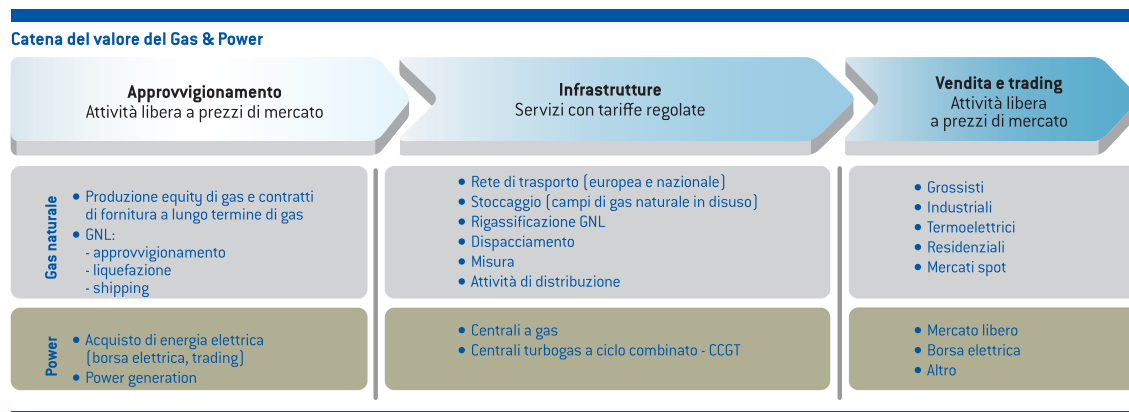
Catena del valore del Gas & Power

**Approvvigionamento**
Attività libera a prezzi di mercato

**Infrastrutture**
Servizi con tariffe regolate

**Vendita e trading**
Attività libera a prezzi di mercato

Gas naturale

- Produzione equity di gas e contratti di fornitura a lungo termine di gas
- GNL:
- approvvigionamento
- liquefazione
- shipping

- Rete di trasporto (europea e nazionale)
- Stoccaggio (campi di gas naturale in disuso)
- Rigassificazione GNL
- Dispacciamento
- Misura
- Attività di distribuzione

- Grossisti
- Industriali
- Termoelettrici
- Residenziali
- Mercati spot

Power

- Acquisto di energia elettrica (borsa elettrica, trading)
- Power generation

- Centrali a gas
- Centrali turbogas a ciclo combinato - CCGT

- Mercato libero
- Borsa elettrica
- Altro